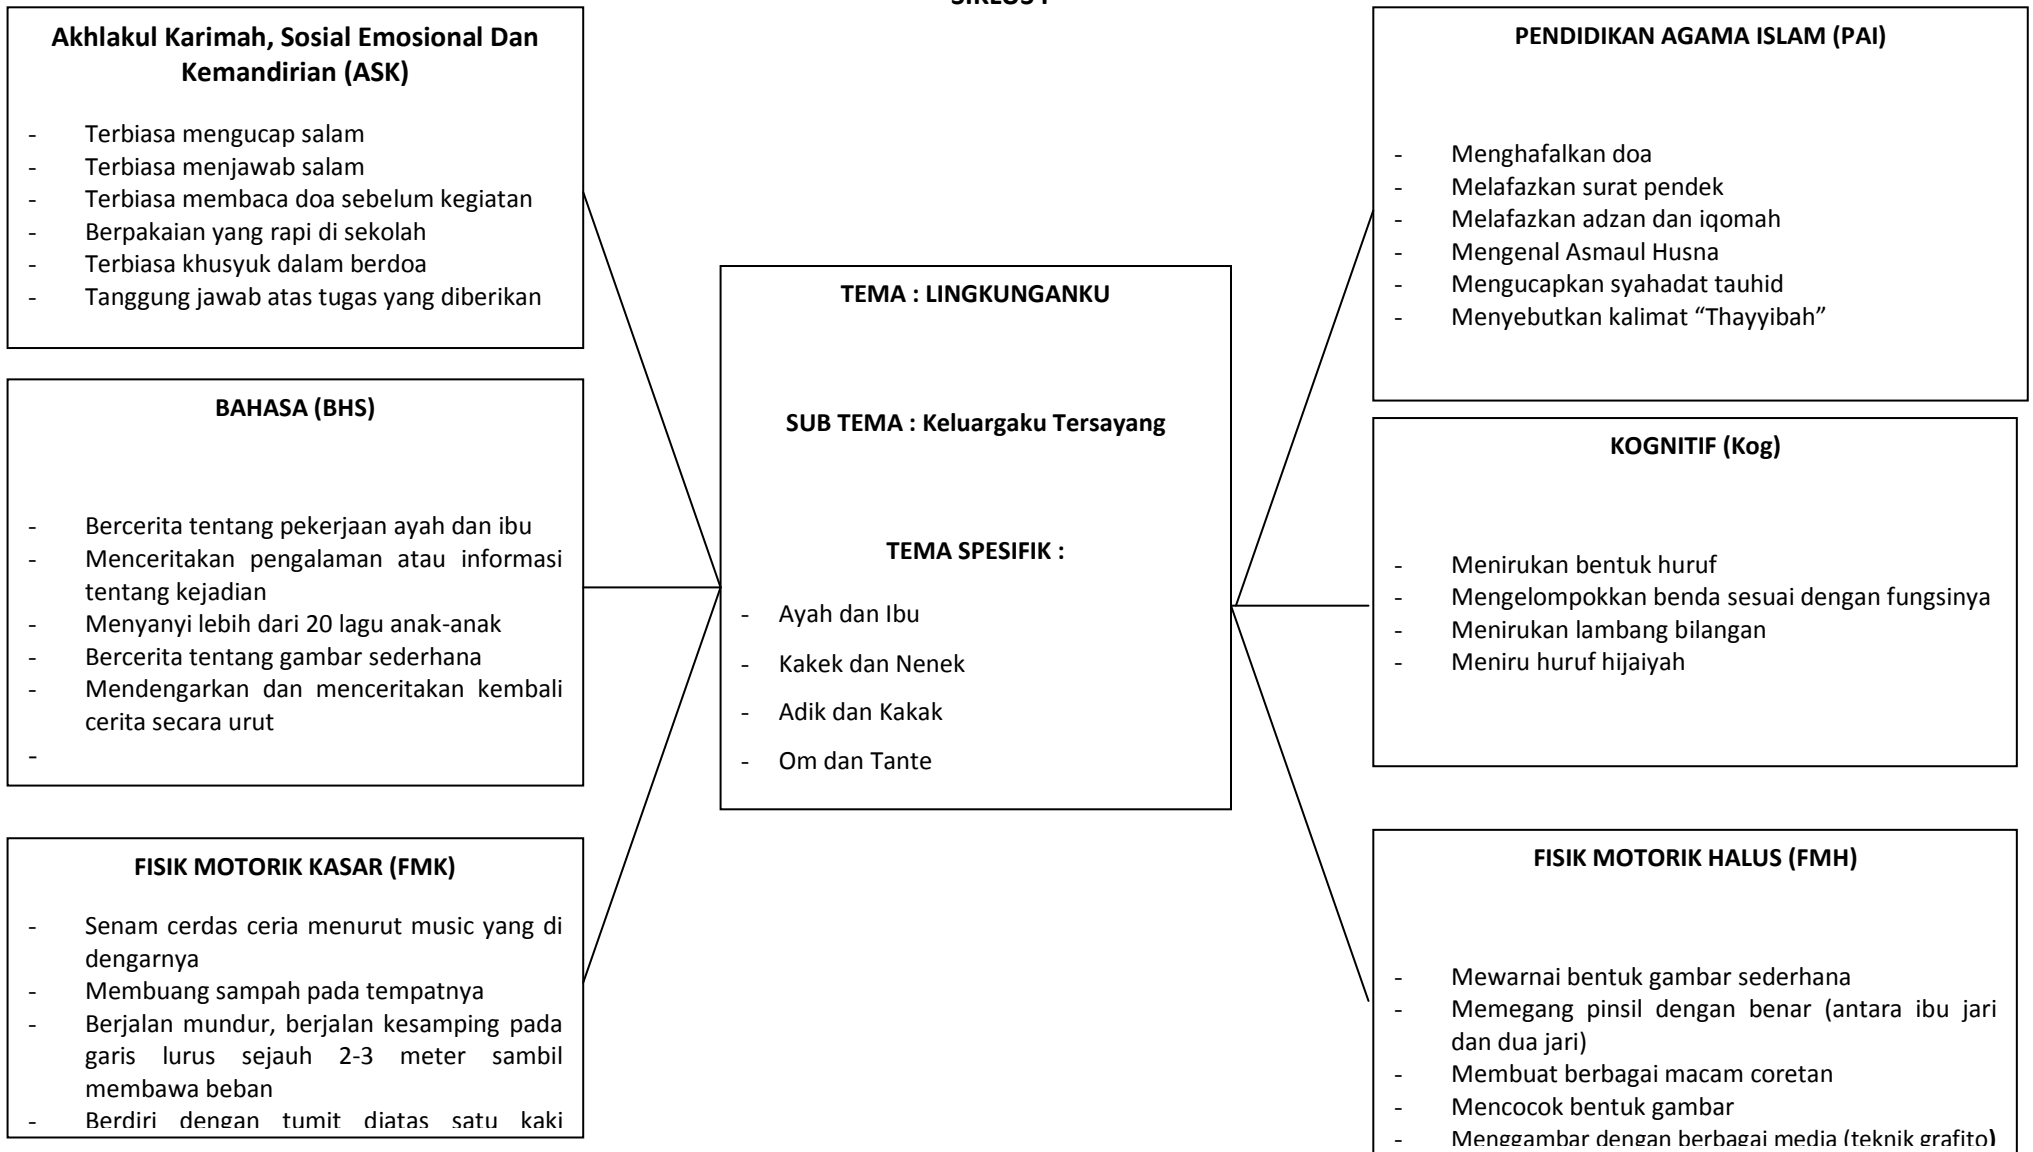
SIKLUS I

Akhlakul Karimah, Sosial Emosional Dan Kemandirian (ASK)

- Terbiasa mengucap salam
- Terbiasa menjawab salam
- Terbiasa membaca doa sebelum kegiatan
- Berpakaian yang rapi di sekolah
- Terbiasa khusyuk dalam berdoa
- Tanggung jawab atas tugas yang diberikan

BAHASA (BHS)

- Bercerita tentang pekerjaan ayah dan ibu
- Menceritakan pengalaman atau informasi tentang kejadian
- Menyanyi lebih dari 20 lagu anak-anak
- Bercerita tentang gambar sederhana
- Mendengarkan dan menceritakan kembali cerita secara urut
-

FISIK MOTORIK KASAR (FMK)

- Senam cerdas ceria menurut music yang di dengarnya
- Membuang sampah pada tempatnya
- Berjalan mundur, berjalan kesamping pada garis lurus sejauh 2-3 meter sambil membawa beban
- Berdiri dengan tumit diatas satu kaki

TEMA : LINGKUNGANKU

SUB TEMA : Keluargaku Tersayang

TEMA SPESIFIK :

- Ayah dan Ibu
- Kakek dan Nenek
- Adik dan Kakak
- Om dan Tante

PENDIDIKAN AGAMA ISLAM (PAI)

- Menghafalkan doa
- Melafazkan surat pendek
- Melafazkan adzan dan iqomah
- Mengenal Asmaul Husna
- Mengucapkan syahadat tauhid
- Menyebutkan kalimat "Thayyibah"

KOGNITIF (Kog)

- Menirukan bentuk huruf
- Mengelompokkan benda sesuai dengan fungsinya
- Menirukan lambang bilangan
- Meniru huruf hijaiyah

FISIK MOTORIK HALUS (FMH)

- Mewarnai bentuk gambar sederhana
- Memegang pinsil dengan benar (antara ibu jari dan dua jari)
- Membuat berbagai macam coretan
- Mencocok bentuk gambar
- Menggambar dengan berbagai media (teknik grafito)